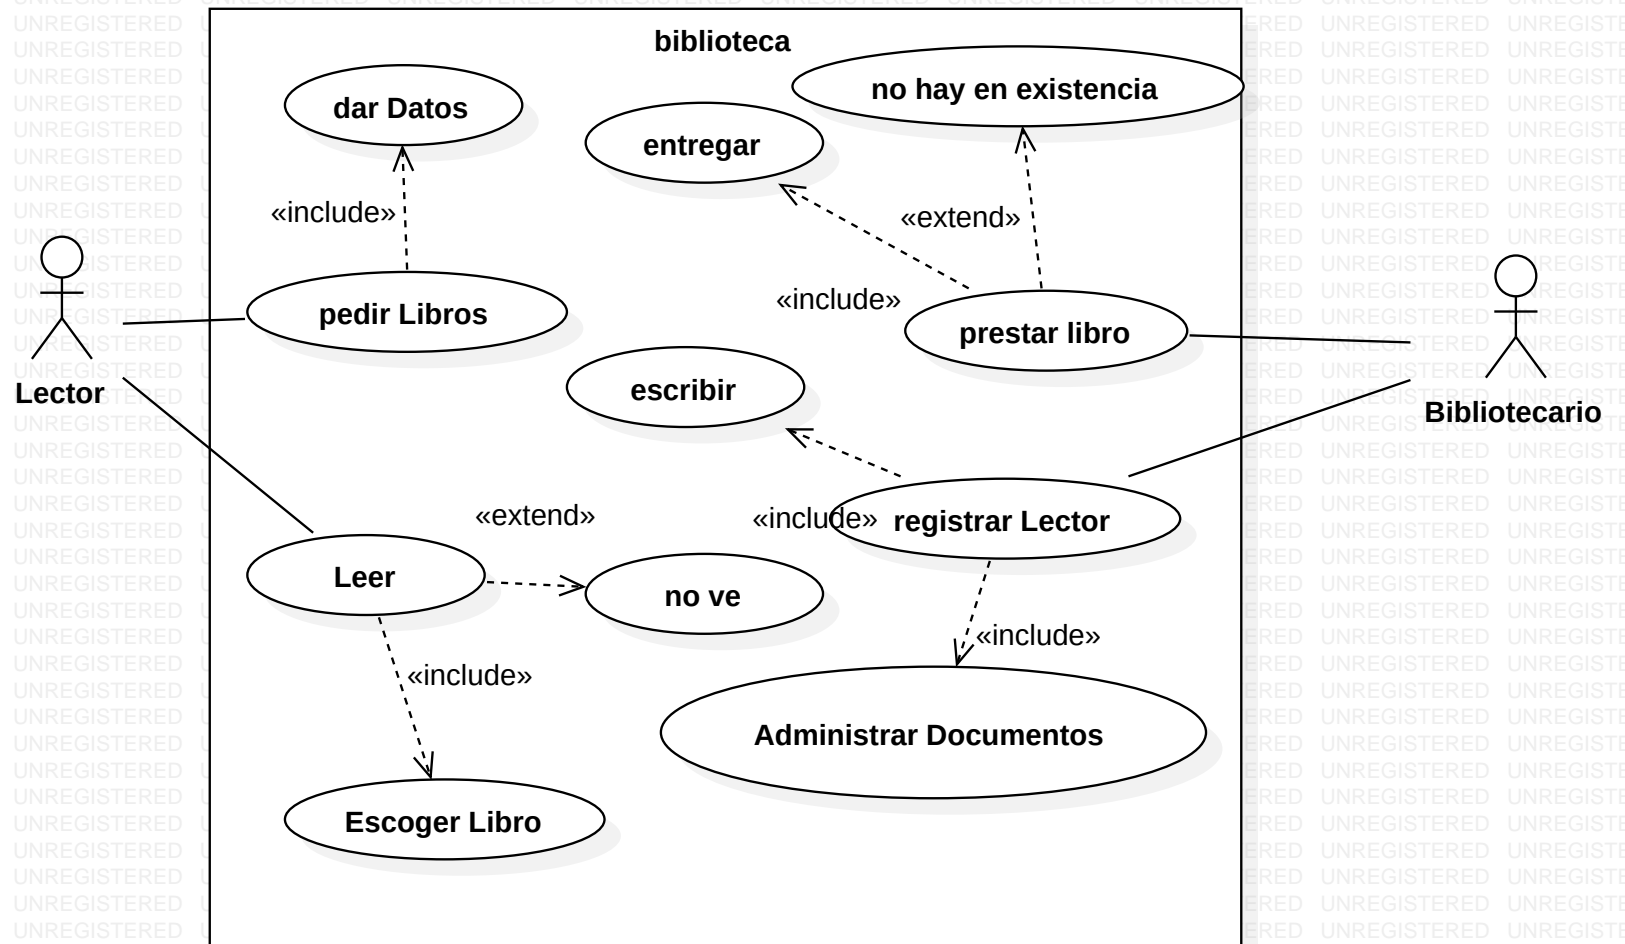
biblioteca

dar Datos

no hay en existencia

entregar

«include»

«extend»

«include»

pedir Libros

prestar libro

Lector

escribir

Bibliotecario

«extend»

«include»

registrar Lector

Leer

no ve

«include»

«include»

Administrar Documentos

Escoger Libro

UNREGISTERED